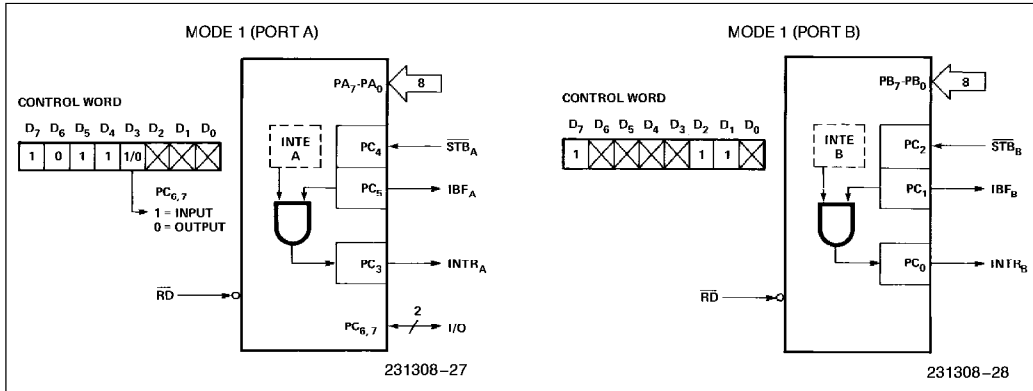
MODE 1 (PORT A)

CONTROL WORD

| $D_7$ | $D_6$ | $D_5$ | $D_4$ | $D_3$ | $D_2$ | $D_1$ | $D_0$ |
|---|---|---|---|---|---|---|---|
| 1 | 0 | 1 | 1 | 1/0 | X | X | X |

$PC_{6,7}$
1 = INPUT
0 = OUTPUT

$PA_7$-$PA_0$
8
INTE A
$PC_4$
$\overline{STB}_A$
$PC_5$
$IBF_A$
$PC_3$
$INTR_A$
$\overline{RD}$
$PC_{6,7}$
2
I/O

231308–27

MODE 1 (PORT B)

CONTROL WORD

| $D_7$ | $D_6$ | $D_5$ | $D_4$ | $D_3$ | $D_2$ | $D_1$ | $D_0$ |
|---|---|---|---|---|---|---|---|
| 1 | X | X | X | X | 1 | 1 | X |

$PB_7$-$PB_0$
8
INTE B
$PC_2$
$\overline{STB}_B$
$PC_1$
$IBF_B$
$PC_0$
$INTR_B$
$\overline{RD}$

231308–28